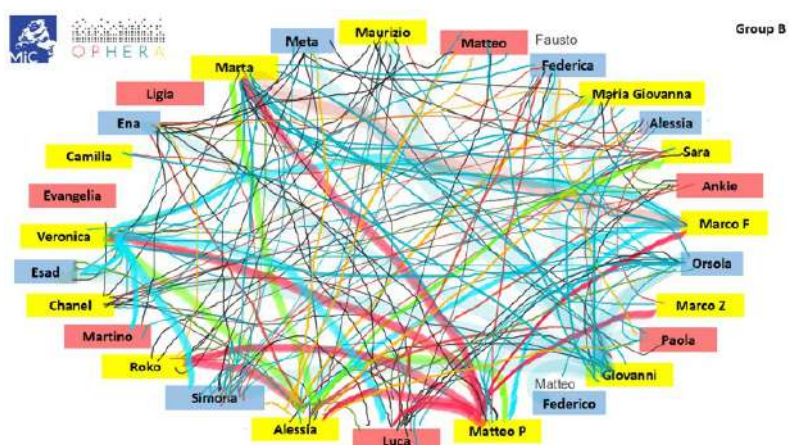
MiC
OPHERA

Group B

Meta
Maurizio
Matteo
Fausto
Marta
Federica
Ligia
Maria Giovanna
Ena
Alessia
Camilla
Sara
Evangelia
Ankie
Veronica
Marco F
Esad
Orsola
Chanel
Marco Z
Martino
Paola
Roko
Giovanni
Matteo
Simona
Federico
Alessia
Luca
Matteo P